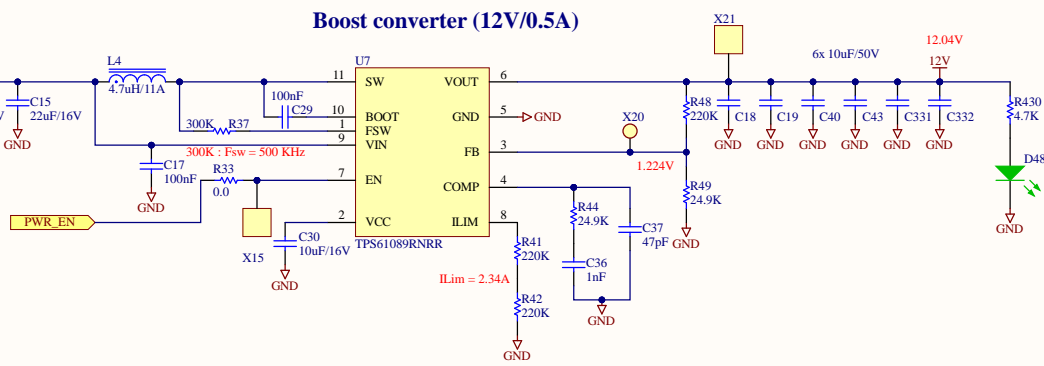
Boost converter (12V/0.5A)

L4
4.7uH/11A
C15
22uF/16V
GND
U7
11 SW
10 BOOT
1 FSW
9 VIN
7 EN
2 VCC
VOUT 6
GND 5
FB 3
COMP 4
ILIM 8
TPS61089RNRR
100nF
C29
300K R37
300K : Fsw = 500 KHz
C17
100nF
GND
R33
0.0
PWR_EN
X15
C30
10uF/16V
GND
GND
X20
1.224V
R48
220K
R49
24.9K
GND
R44
24.9K
C36
1nF
C37
47pF
GND
R41
220K
ILim = 2.34A
R42
220K
GND
X21
6x 10uF/50V
12.04V
12V
C18
C19
C40
C43
C331
C332
GND
GND
GND
GND
GND
GND
R430
4.7K
D48
GND